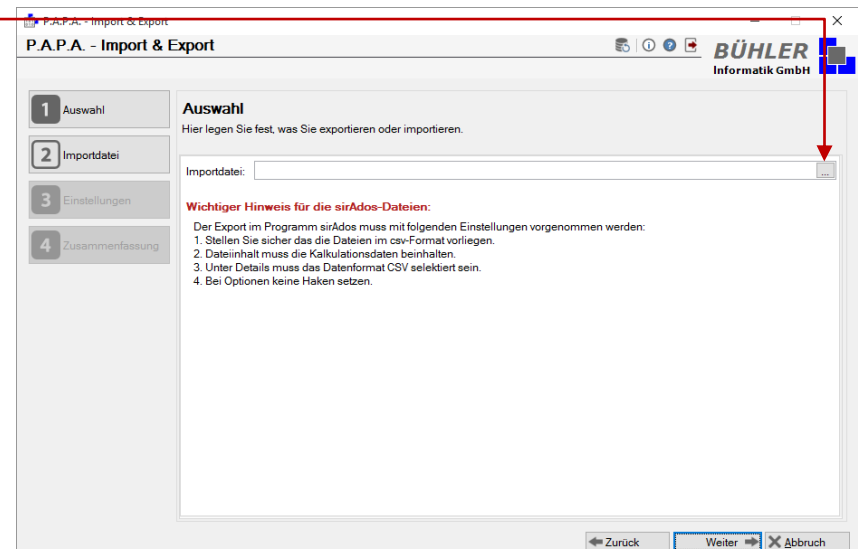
P.A.P.A. - Import & Export

P.A.P.A. - Import & Export

BÜHLER
Informatik GmbH

1 Auswahl
2 Importdatei
3 Einstellungen
4 Zusammenfassung

Auswahl
Hier legen Sie fest, was Sie exportieren oder importieren.

Importdatei:

...

Wichtiger Hinweis für die sirAdos-Dateien:

Der Export im Programm sirAdos muss mit folgenden Einstellungen vorgenommen werden:
1. Stellen Sie sicher das die Dateien im csv-Format vorliegen.
2. Dateiinhalt muss die Kalkulationsdaten beinhalten.
3. Unter Details muss das Datenformat CSV selektiert sein.
4. Bei Optionen keine Haken setzen.

Zurück
Weiter
Abbruch